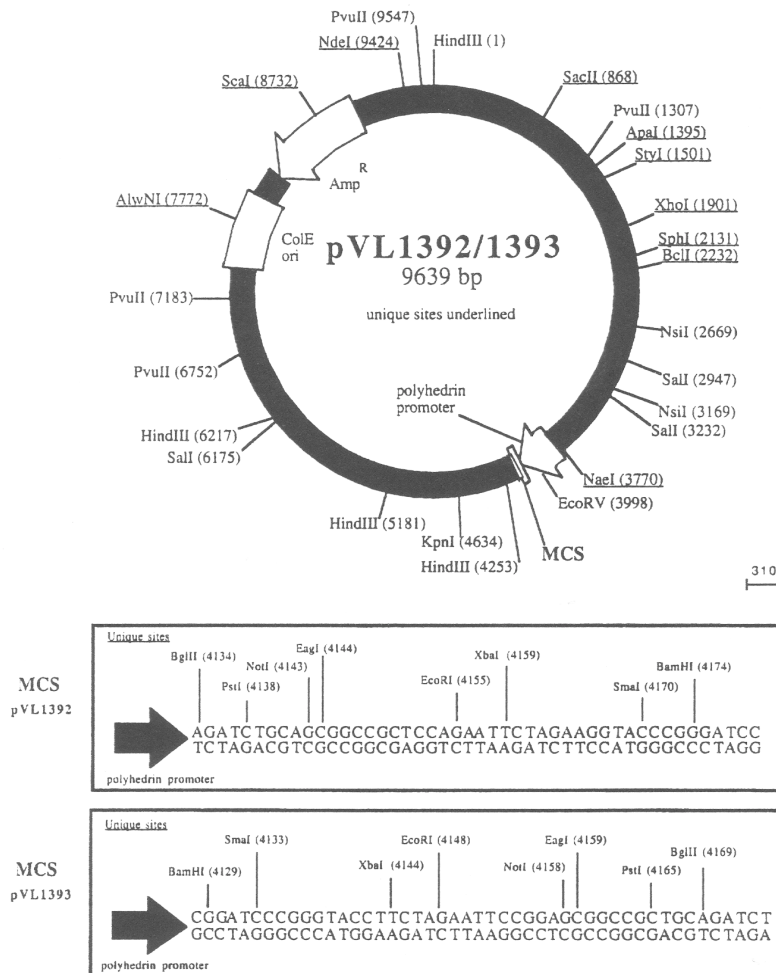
PvuII (9547)
NdeI (9424)
HindIII (1)
ScaI (8732)
SacII (868)
PvuII (1307)
ApaI (1395)
StyI (1501)
Amp$^R$
AlwNI (7772)
XhoI (1901)
ColE ori
pVL1392/1393
9639 bp
SphI (2131)
BclI (2232)
PvuII (7183)
unique sites underlined
NsiI (2669)
PvuII (6752)
SalI (2947)
polyhedrin promoter
NsiI (3169)
SalI (3232)
HindIII (6217)
SalI (6175)
NaeI (3770)
EcoRV (3998)
HindIII (5181)
KpnI (4634)
HindIII (4253)
MCS
310

Unique sites
MCS
pVL1392
BglII (4134)
PstI (4138)
NotI (4143)
EagI (4144)
EcoRI (4155)
XbaI (4159)
SmaI (4170)
BamHI (4174)
AGATCTGCAGCGGCCGCTCCAGAATTCTAGAAGGTACCCGGGATCC
TCTAGACGTCGCCGGCGAGGTCTTAAGATCTTCCATGGGCCCTAGG
polyhedrin promoter

Unique sites
MCS
pVL1393
BamHI (4129)
SmaI (4133)
XbaI (4144)
EcoRI (4148)
NotI (4158)
EagI (4159)
PstI (4165)
BglII (4169)
CGGATCCCGGGTACCTTCTAGAATTCCGGAGCGGCCGCTGCAGATCT
GCCTAGGGCCCATGGAAGATCTTAAGGCCTCGCCGGCGACGTCTAGA
polyhedrin promoter